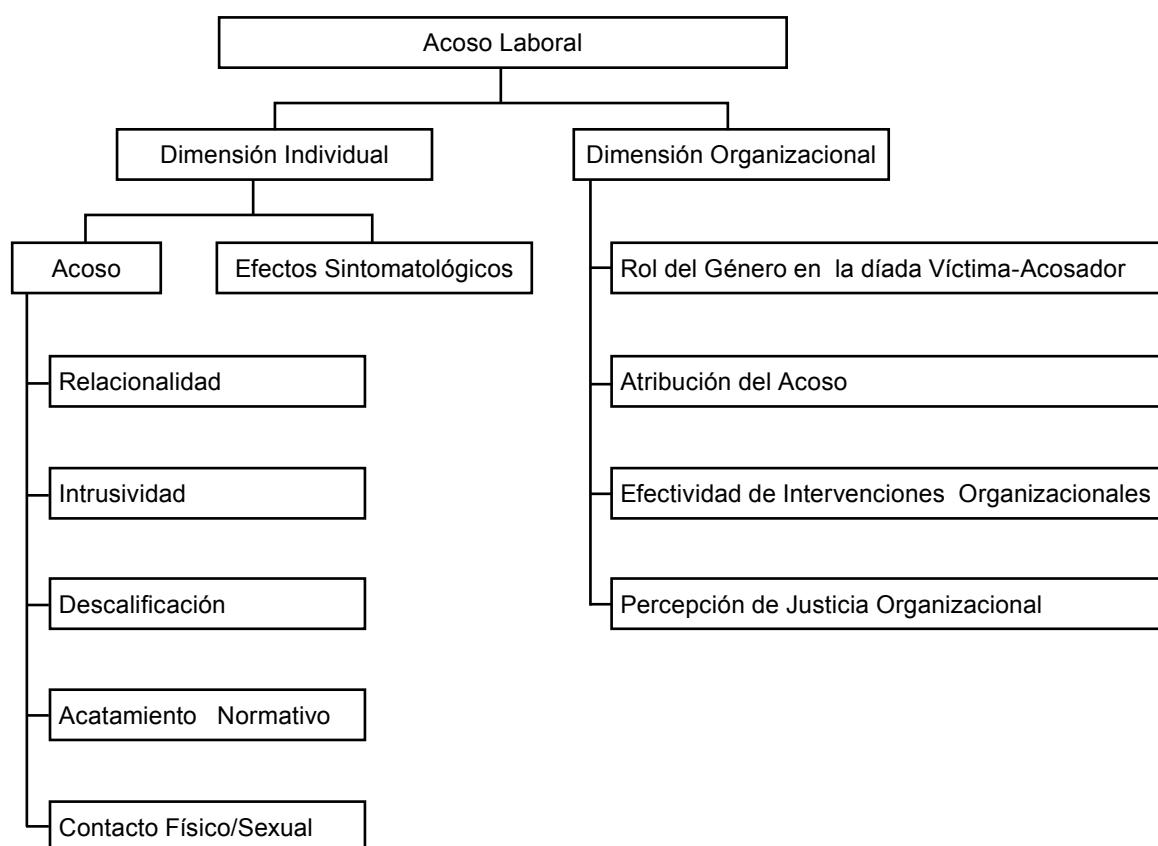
Acoso Laboral

Dimensión Individual

Dimensión Organizacional

Acoso

Efectos Sintomatológicos

Relacionalidad

Intrusividad

Descalificación

Acatamiento Normativo

Contacto Físico/Sexual

Rol del Género en la díada Víctima-Acosador

Atribución del Acoso

Efectividad de Intervenciones Organizacionales

Percepción de Justicia Organizacional